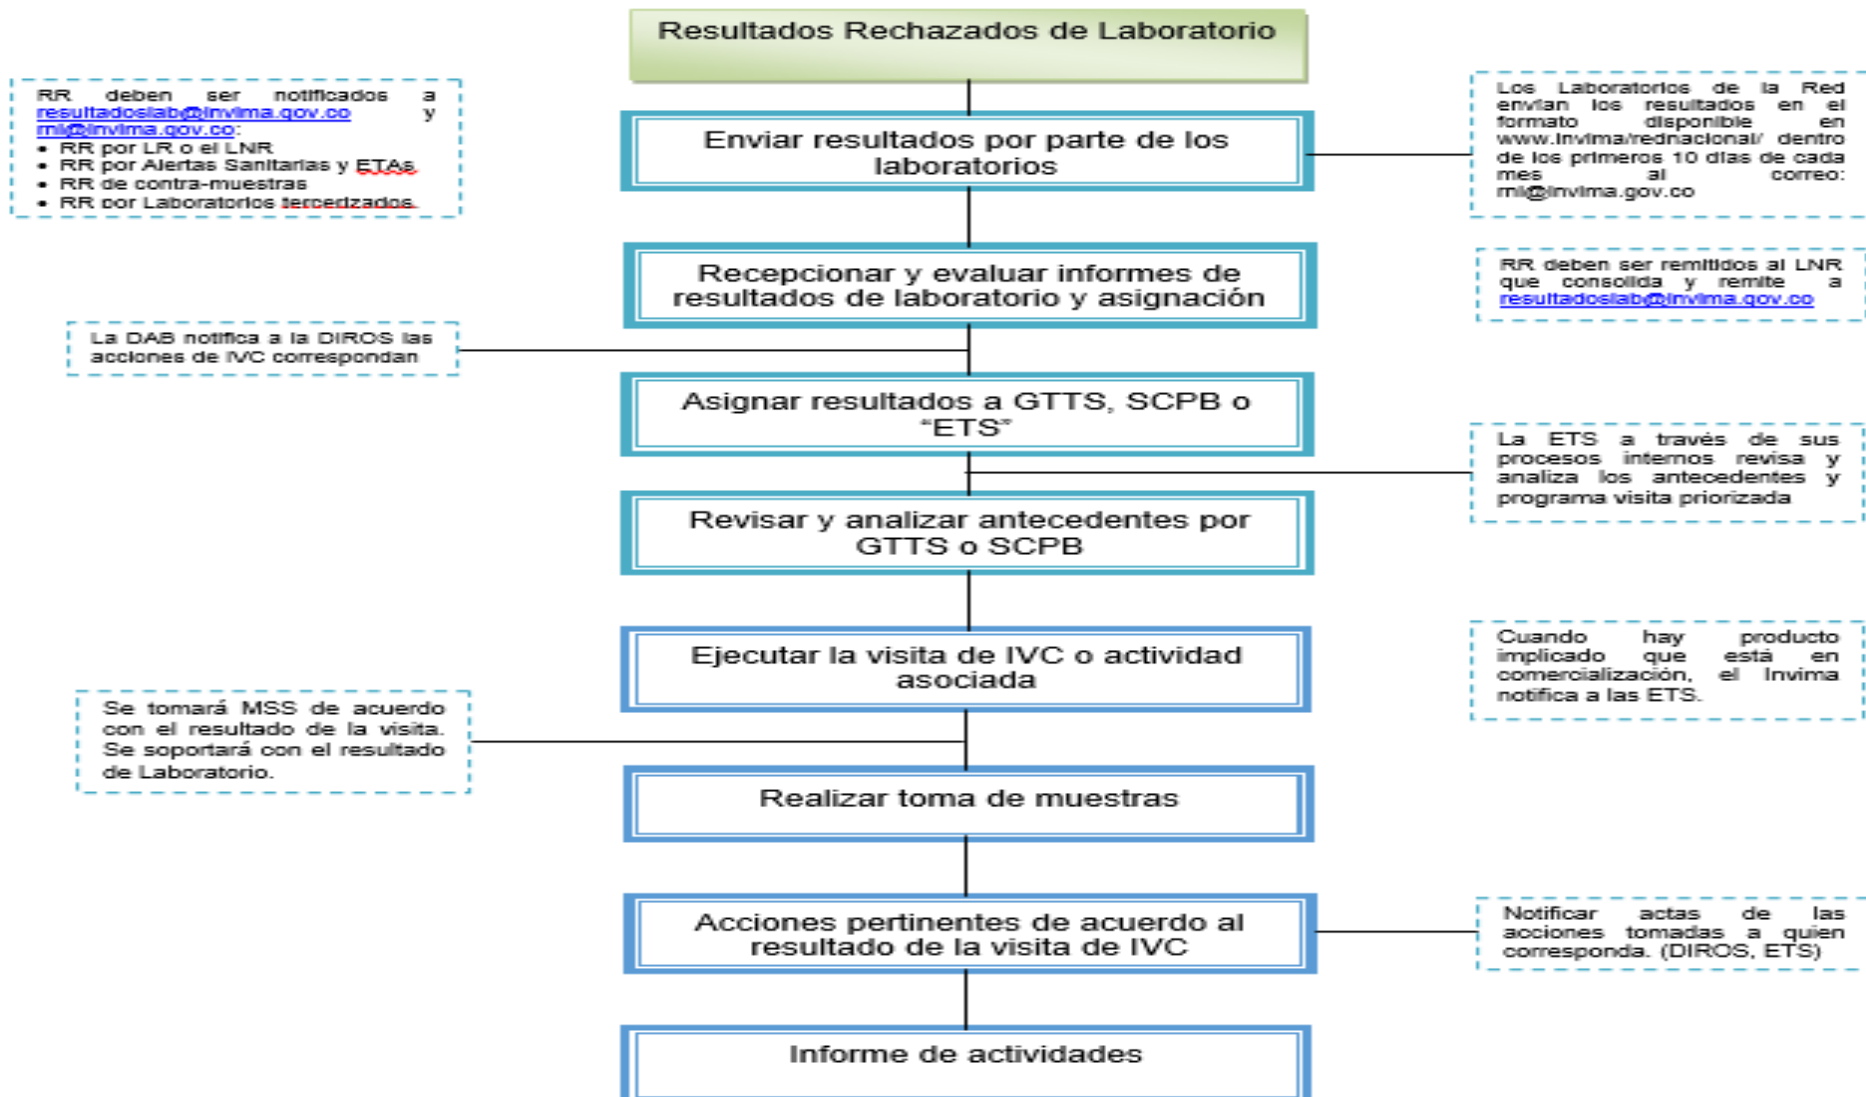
Resultados Rechazados de Laboratorio

RR deben ser notificados a resultadoslab@invima.gov.co y rnl@invima.gov.co:
• RR por LR o el LNR
• RR por Alertas Sanitarias y ETAs.
• RR de contra-muestras
• RR por Laboratorios tercerizados.

Enviar resultados por parte de los laboratorios

Los Laboratorios de la Red envían los resultados en el formato disponible en www.invima/rednacional/ dentro de los primeros 10 días de cada mes al correo: rnl@invima.gov.co

Recepcionar y evaluar informes de resultados de laboratorio y asignación

RR deben ser remitidos al LNR que consolida y remite a resultadoslab@invima.gov.co

La DAB notifica a la DIROS las acciones de IVC correspondan

Asignar resultados a GTTS, SCPB o "ETS"

La ETS a través de sus procesos internos revisa y analiza los antecedentes y programa visita priorizada

Revisar y analizar antecedentes por GTTS o SCPB

Ejecutar la visita de IVC o actividad asociada

Cuando hay producto implicado que está en comercialización, el Invima notifica a las ETS.

Se tomará MSS de acuerdo con el resultado de la visita. Se soportará con el resultado de Laboratorio.

Realizar toma de muestras

Acciones pertinentes de acuerdo al resultado de la visita de IVC

Notificar actas de las acciones tomadas a quien corresponda. (DIROS, ETS)

Informe de actividades